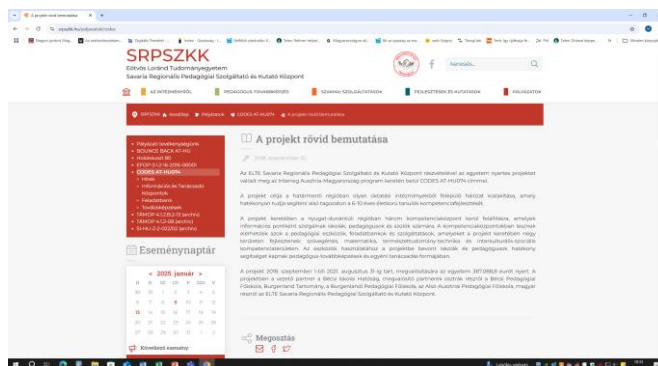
A projekt rövid bemutatása

SRPSZKK
Eötvös Loránd Tudományegyetem
Savaria Regionális Pedagógiai Szolgáltató és Kutató Központ

Keresés...

AZ INTÉZMÉNYRŐL
PEDAGÓGUSOK TOVÁBBKÉPZÉSE
SZAKMAI SZOLGÁLTATÁSOK
FEJLESZTÉSEK ÉS KUTATÁSOK
PÁLYÁZATOK

SRPSZKK » Kezdőlap » Pályázatok » CODES AT-HU074 » A projekt rövid bemutatása

Pályázati lehetőségeink
BOUNCE BACK AT-HU
Holokauszt 80
EFOP-3.1.2-16-2016-00001
CODES AT-HU074
Hírek
Információs és Tanácsadó Központok
Feladatbanks
Továbbképzések
TÁMOP 4.1.2.B.2-13 (archív)
TÁMOP 4.1.2-08 (archív)
SI-HU-2-2-002 (archív)

Eseménynaptár

« 2025 január »
H K SZ CS P SZO V

Kiemelt esemény

A projekt rövid bemutatása

2016. szeptember 10.

Az ELTE Savaria Regionális Pedagógiai Szolgáltató és Kutató Központ részvételével az egyetem nyertes projektet valósít meg az Interreg Ausztria-Magyarország program keretén belül CODES AT-HU074 címmel.

A projekt célja a határmenti régióban olyan között intézményekből felépülő hálózat kialakítása, amely hatékonyan tudja segíteni első tagozatban a 6-10 éves életkorú tanulók kompetenciafejlesztését.

A projekt keretében a nyugat-dunántúli régióban három kompetenciaközpont kerül felállításra, amelyek információs pontként szolgálnak iskolák, pedagógusok és szülők számára. A kompetenciaközpontokban lesznek elérhetőek azok a pedagógiai eszközök, feladatbankok és szolgáltatások, amelyeket a projekt keretében négy területen fejlesztenek: szövegértés, matematika, természettudomány-technika és interkulturális-szociális kompetenciaterületen. Az eszközök használatához a projektben kerül kiadásra és pedagógusok hatékony segítséget kapnak pedagógus-továbbképzések és egyéni tanácsadás formájában.

A projekt 2016. szeptember 1-től 2021. augusztus 31-ig tart, megvalósítására az egyetem 397.069,9 eurót nyert. A projektben a vezető partner a Bécsi Iskolai Hatóság, megvalósító partnerek között a Bécsi Pedagógiai Főiskola, Burgenland Tartomány, a Burgenlandi Pedagógiai Főiskola, az Alsó-Ausztriai Pedagógiai Főiskola, magyar részről az ELTE Savaria Regionális Pedagógiai Szolgáltató és Kutató Központ.

Megosztás